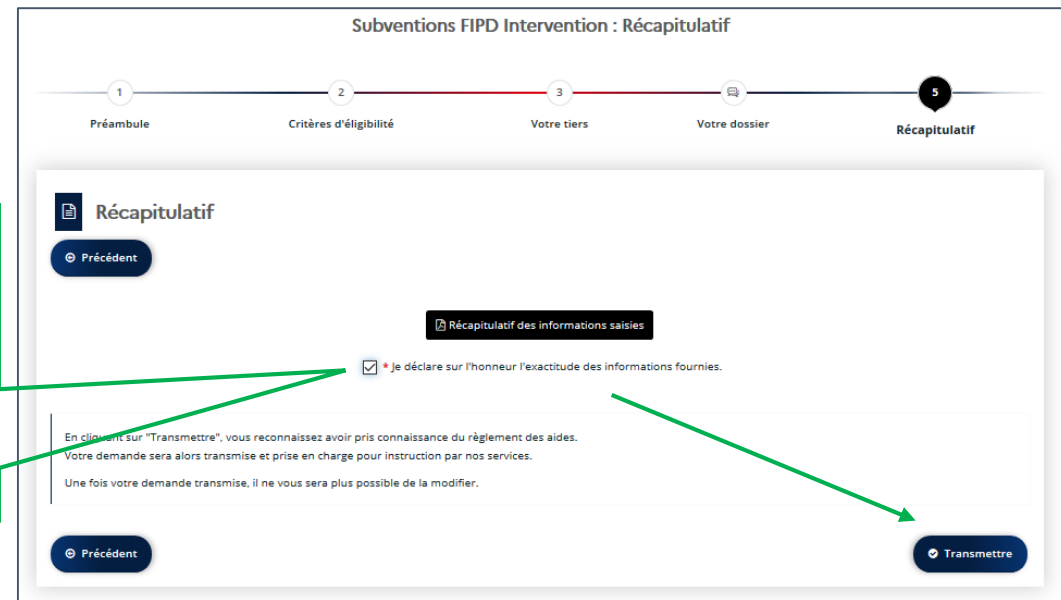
Subventions FIPD Intervention : Récapitulatif

1
Préambule

2
Critères d'éligibilité

3
Votre tiers

Votre dossier

5
Récapitulatif

Récapitulatif

Précédent

Récapitulatif des informations saisies

* Je déclare sur l'honneur l'exactitude des informations fournies.

En cliquant sur "Transmettre", vous reconnaissez avoir pris connaissance du règlement des aides.
Votre demande sera alors transmise et prise en charge pour instruction par nos services.

Une fois votre demande transmise, il ne vous sera plus possible de la modifier.

Précédent

Transmettre